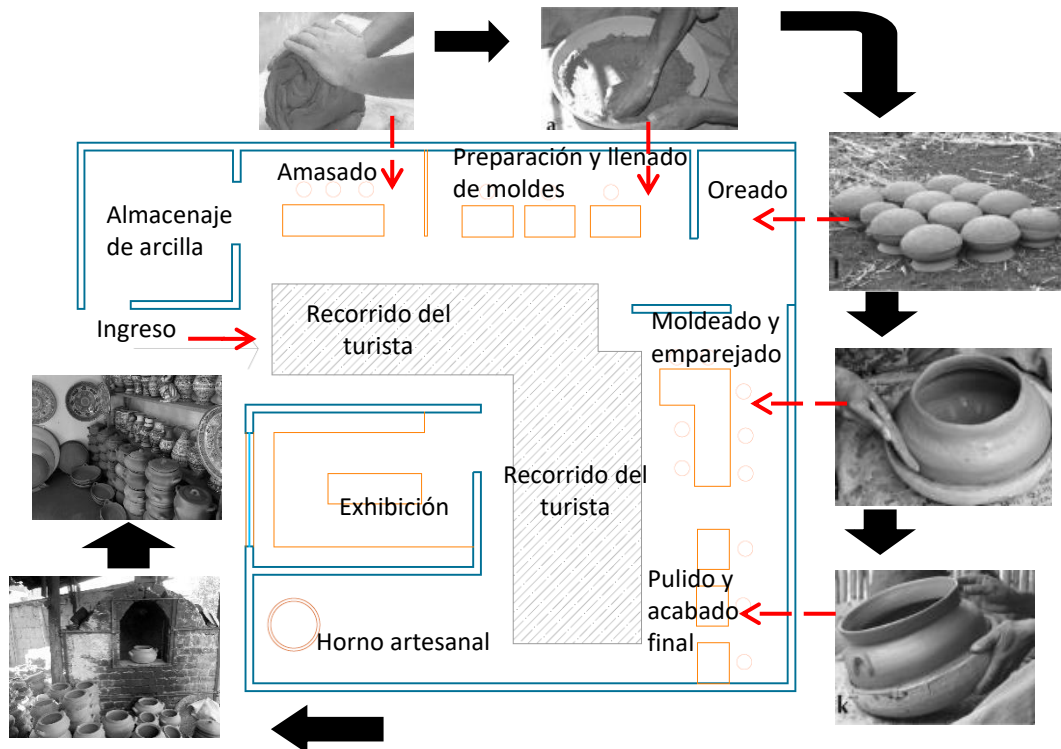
a

Amasado

Preparación y llenado de moldes

Oreado

Almacenaje de arcilla

l

Ingreso

Recorrido del turista

Moldeado y emparejado

Exhibición

Recorrido del turista

Pulido y acabado final

Horno artesanal

k